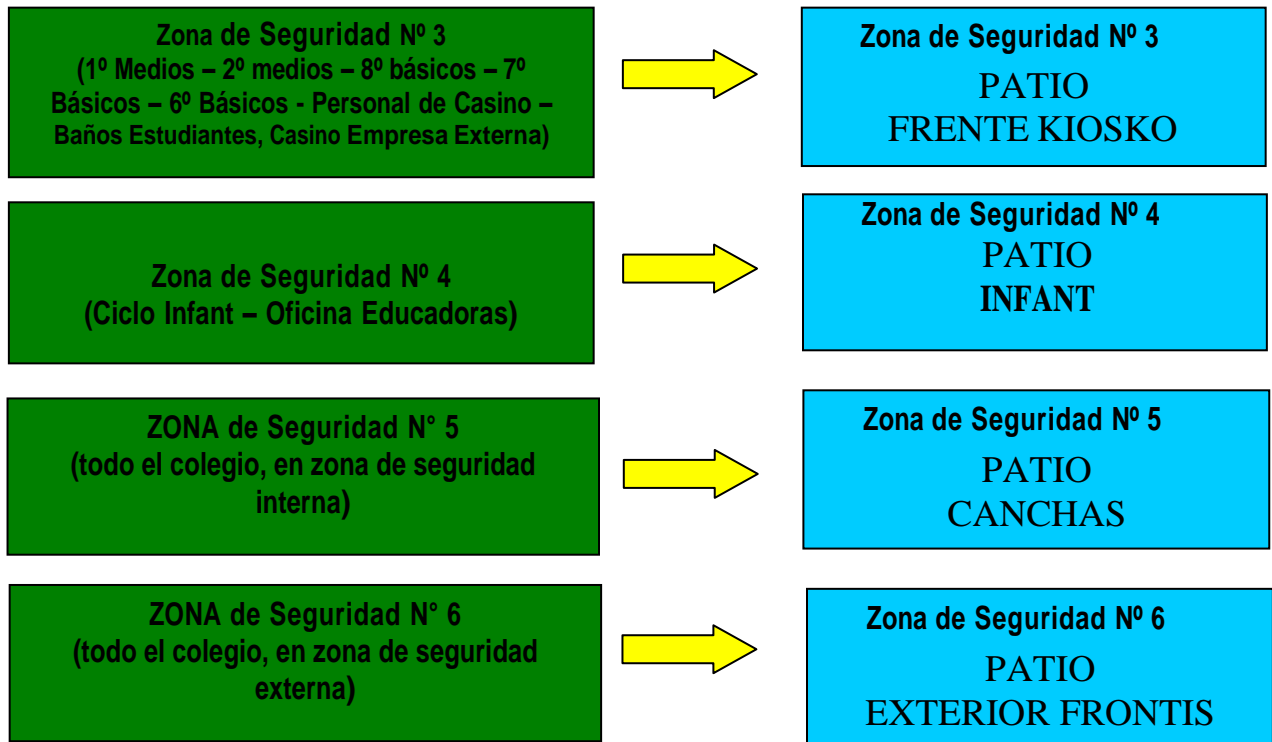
Zona de Seguridad Nº 3
(1º Medios – 2º medios – 8º básicos – 7º Básicos – 6º Básicos - Personal de Casino – Baños Estudiantes, Casino Empresa Externa)

Zona de Seguridad Nº 3
PATIO
FRENTE KIOSKO

Zona de Seguridad Nº 4
(Ciclo Infant – Oficina Educadoras)

Zona de Seguridad Nº 4
PATIO
INFANT

ZONA de Seguridad N° 5
(todo el colegio, en zona de seguridad interna)

Zona de Seguridad Nº 5
PATIO
CANCHAS

ZONA de Seguridad N° 6
(todo el colegio, en zona de seguridad externa)

Zona de Seguridad Nº 6
PATIO
EXTERIOR FRONTIS